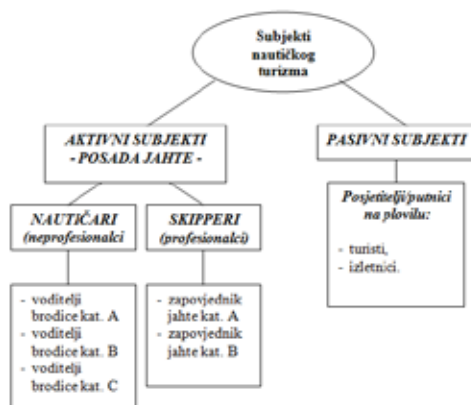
Subjekti nautičkog turizma

AKTIVNI SUBJEKTI
- POSADA JAHTE -

PASIVNI SUBJEKTI

NAUTIČARI
(neprofesionalci)

SKIPPERI
(profesionalci)

Posjetitelji/putnici na plovilu:

- turisti,
- izletnici.

- voditelji brodice kat. A
- voditelji brodice kat. B
- voditelji brodice kat. C

- zapovjednik jahte kat. A
- zapovjednik jahte kat. B